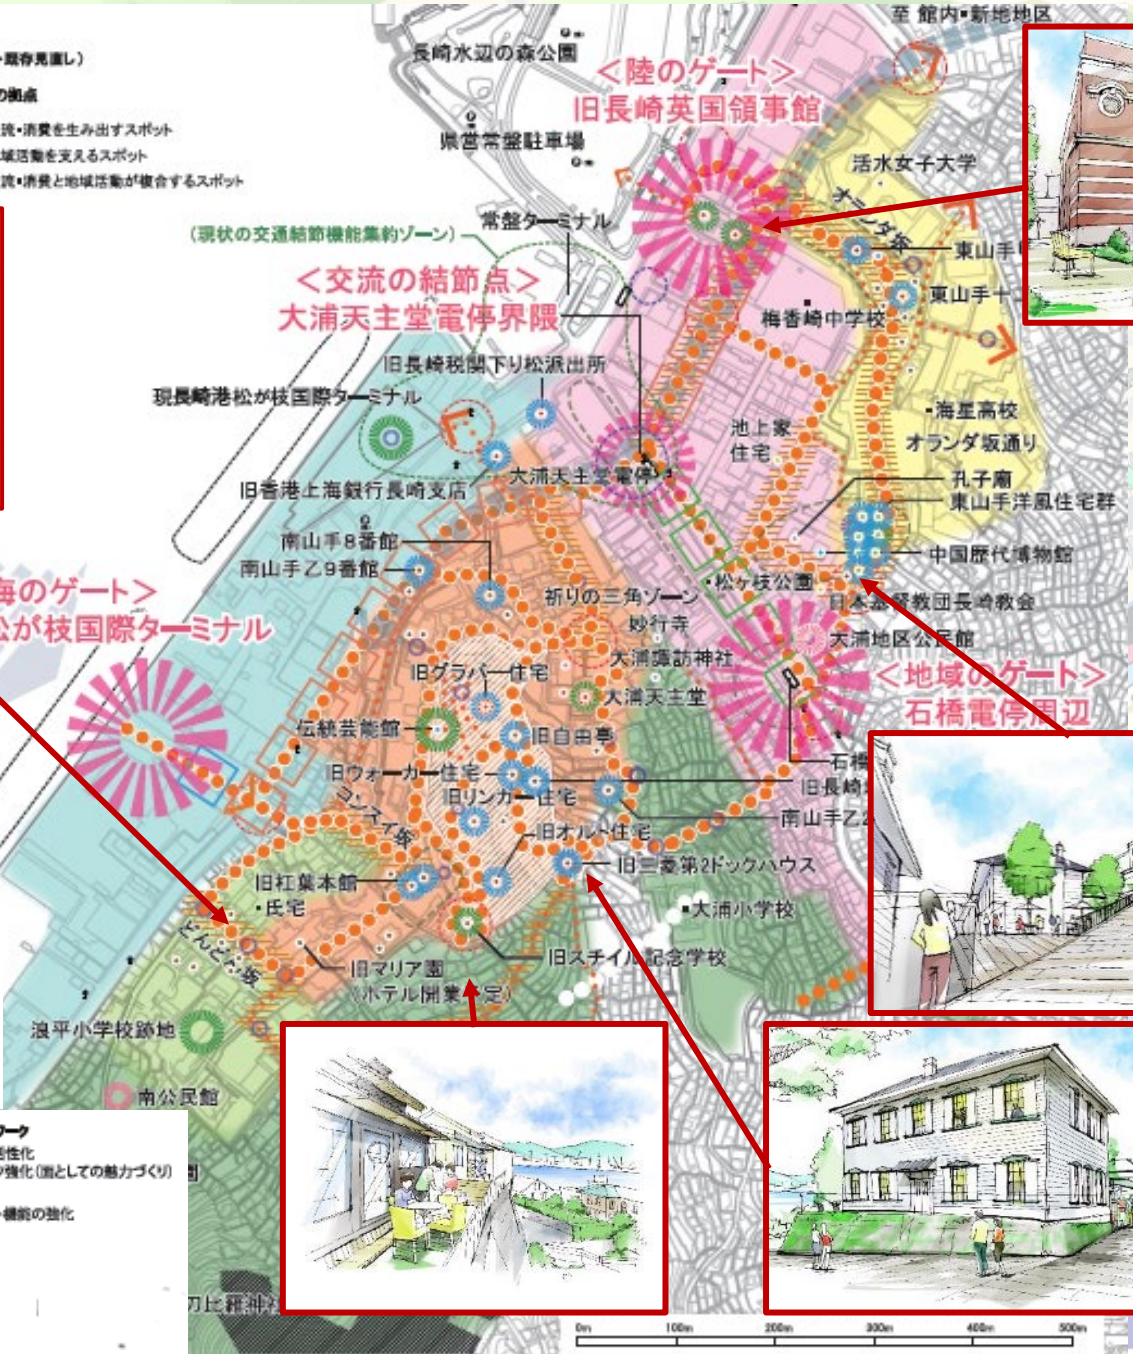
・既存見直し)
の拠点
流・消費を生み出すスポット
域活動を支えるスポット
流・消費と地域活動が複合するスポット

至 館内・新地地区
長崎水辺の森公園
<陸のゲート>
旧長崎英国領事館
県営常盤駐車場
活水女子大学
常盤ターミナル
オランダ坂
東山手
(現状の交通結節機能集約ゾーン)
東山手十
<交流の結節点>
大浦天主堂電停界隈
梅香崎中学校
旧長崎税関下り松派出所
現長崎港松が枝国際ターミナル
池上家住宅
海星高校
オランダ坂通り
大浦天主堂電停
旧香港上海銀行長崎支店
孔子廟
東山手洋風住宅群
南山手8番館
南山手乙9番館
中国歴代博物館
松ケ枝公園
日本基督教団長崎教会
祈りの三角ゾーン
妙行寺
大浦地区公民館
<海のゲート>
松が枝国際ターミナル
大浦諏訪神社
<地域のゲート>
石橋電停周辺
旧グラバー住宅
大浦天主堂
伝統芸能館
旧自由亭
石橋
旧ウォーカー住宅
旧長崎
旧リンガー住宅
南山手乙
コンイア坂
旧オルト住宅
旧三菱第2ドックハウス
旧杠葉本館・氏宅
大浦小学校
どんどん坂
旧マリア園
(ホテル開業予定)
旧スチイル記念学校
浪平小学校跡地
南公民館
ワーク
性化
強化(面としての魅力づくり)
・機能の強化
刀比羅神社
0m 100m 200m 300m 400m 500m